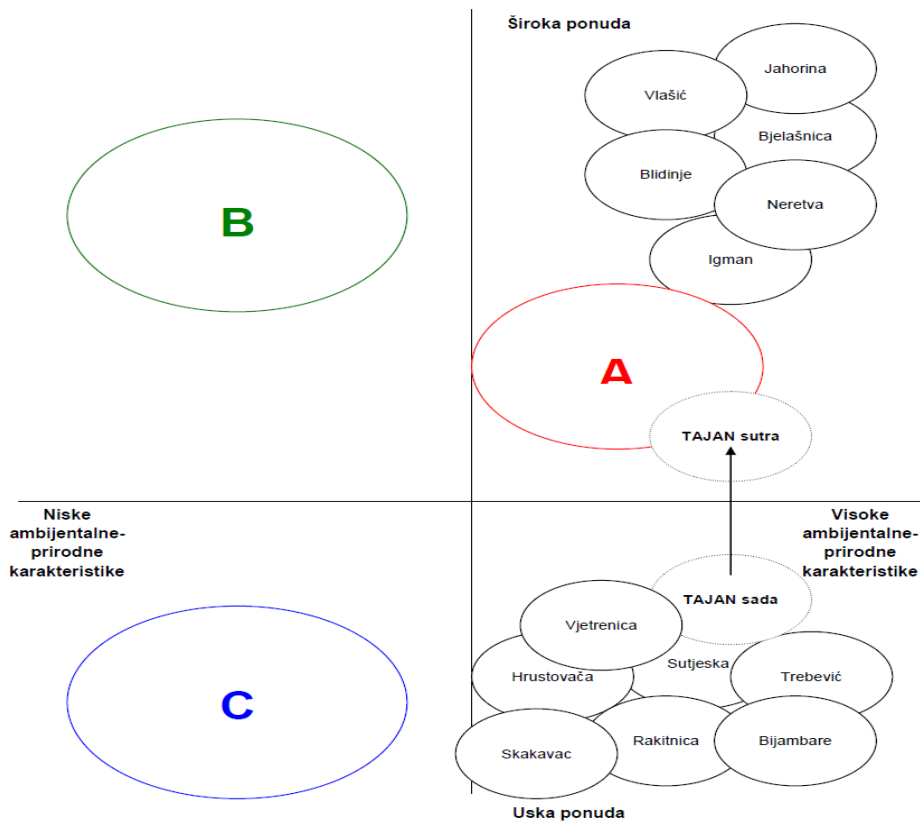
Široka ponuda

Jahorina

Vlašić

Bjelašnica

Blidinje

Neretva

Igman

B

A

TAJAN sutra

Niske ambijentalne-prirodne karakteristike

Visoke ambijentalne-prirodne karakteristike

TAJAN sada

Vjetrenica

Sutjeska

Hrustovača

Trebević

C

Rakitnica

Skakavac

Bijambare

Uska ponuda